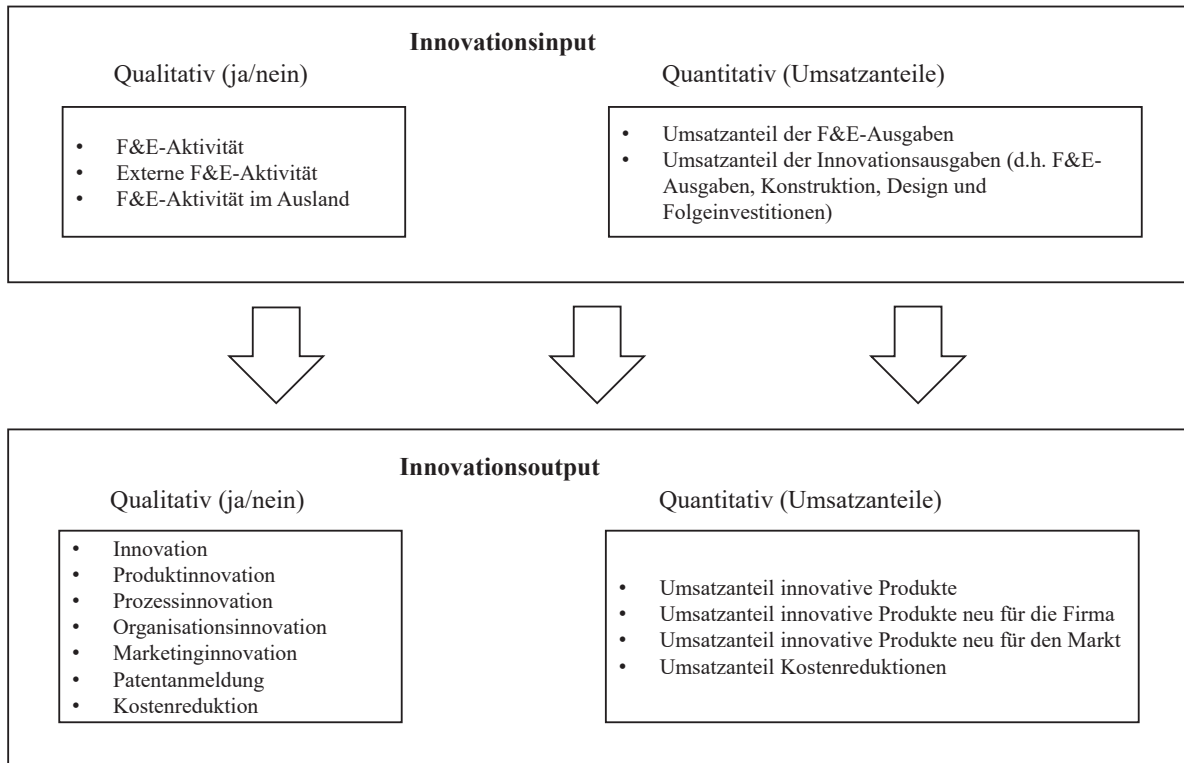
**Innovationsinput**

Qualitativ (ja/nein)

- F&E-Aktivität
- Externe F&E-Aktivität
- F&E-Aktivität im Ausland

Quantitativ (Umsatzanteile)

- Umsatzanteil der F&E-Ausgaben
- Umsatzanteil der Innovationsausgaben (d.h. F&E-Ausgaben, Konstruktion, Design und Folgeinvestitionen)

**Innovationsoutput**

Qualitativ (ja/nein)

- Innovation
- Produktinnovation
- Prozessinnovation
- Organisationsinnovation
- Marketinginnovation
- Patentanmeldung
- Kostenreduktion

Quantitativ (Umsatzanteile)

- Umsatzanteil innovative Produkte
- Umsatzanteil innovative Produkte neu für die Firma
- Umsatzanteil innovative Produkte neu für den Markt
- Umsatzanteil Kostenreduktionen